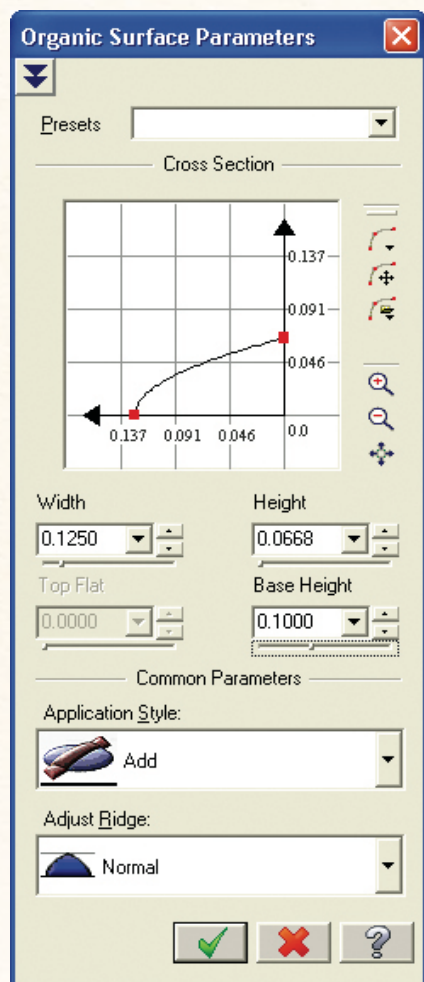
Organic Surface Parameters

Presets

Cross Section

0.137
0.091
0.046
0.137 0.091 0.046 0.0

Width
0.1250

Height
0.0668

Top Flat
0.0000

Base Height
0.1000

Common Parameters

Application Style:
Add

Adjust Ridge:
Normal